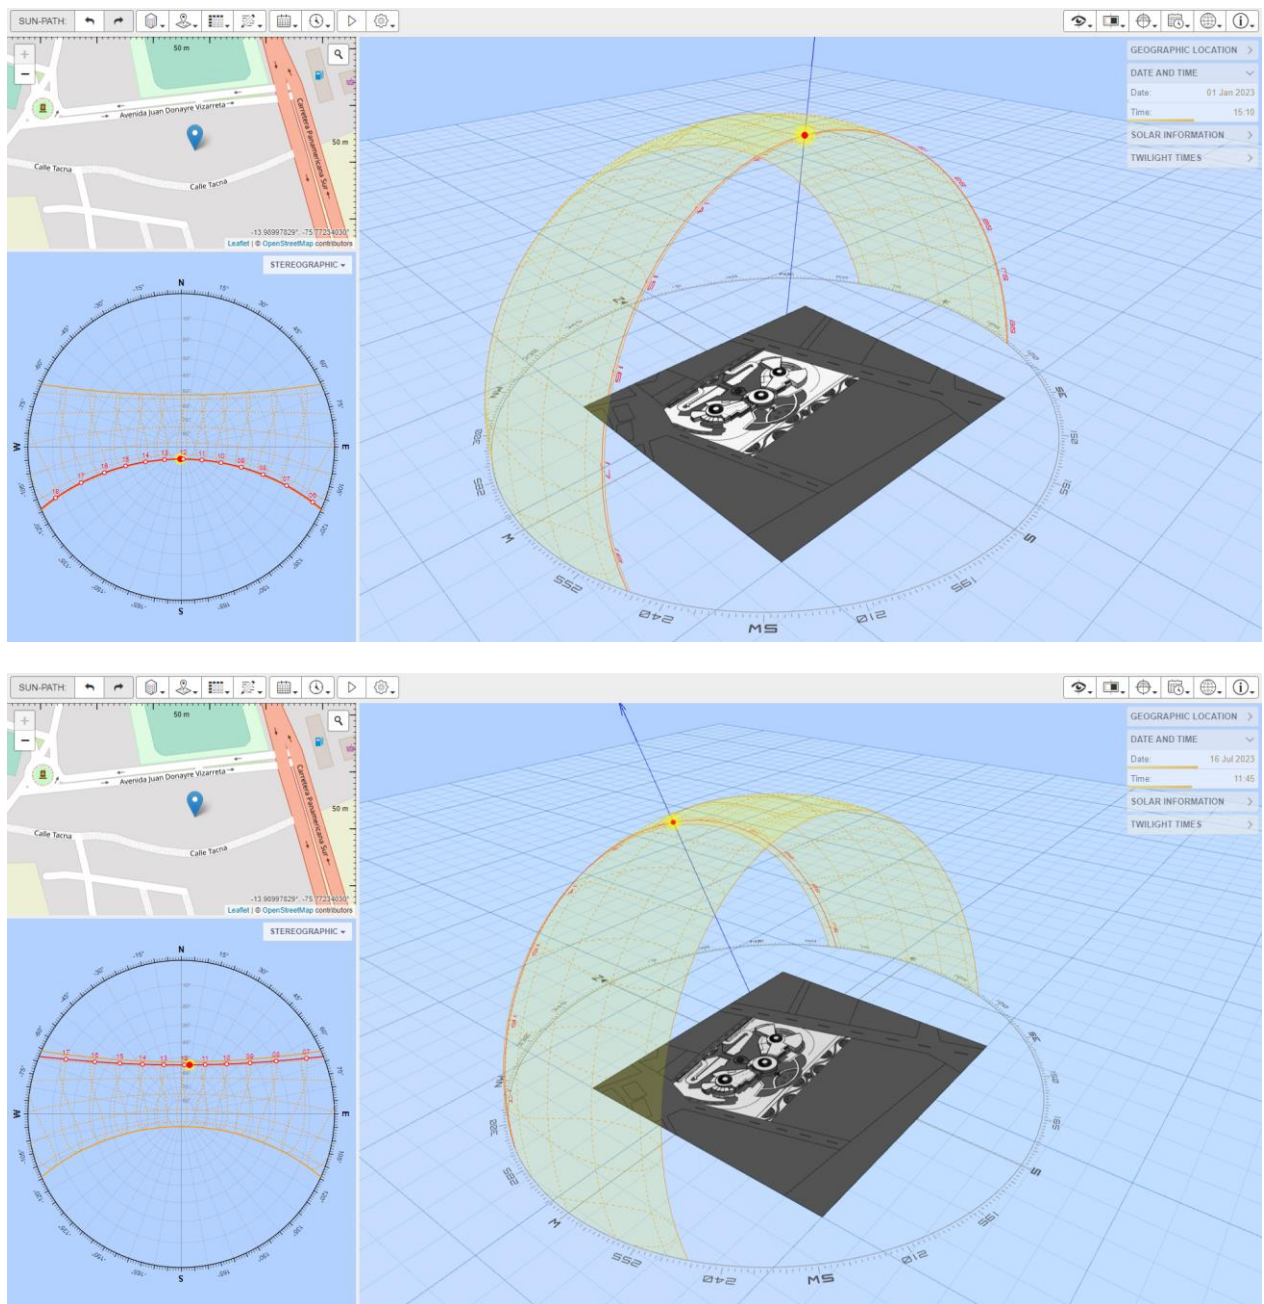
SUN-PATH

50 m

Avenida Juan Donayre Vizarreta

Carretera Panamericana Sur

50 m

Calle Tacna

Calle Tacna

-13.98997829°, -75.77234030°
Leaflet | © OpenStreetMap contributors

STEREOGRAPHIC

N
E
S
W

GEOGRAPHIC LOCATION
DATE AND TIME
Date: 01 Jan 2023
Time: 15:10
SOLAR INFORMATION
TWILIGHT TIMES

SE
150
165
S
195
210
SW
240
255
W
285
300

SUN-PATH

50 m

Avenida Juan Donayre Vizarreta

Carretera Panamericana Sur

50 m

Calle Tacna

Calle Tacna

-13.98997829°, -75.77234030°
Leaflet | © OpenStreetMap contributors

STEREOGRAPHIC

N
E
S
W

GEOGRAPHIC LOCATION
DATE AND TIME
Date: 16 Jul 2023
Time: 11:45
SOLAR INFORMATION
TWILIGHT TIMES

SE
150
165
S
195
210
SW
240
255
W
285
300